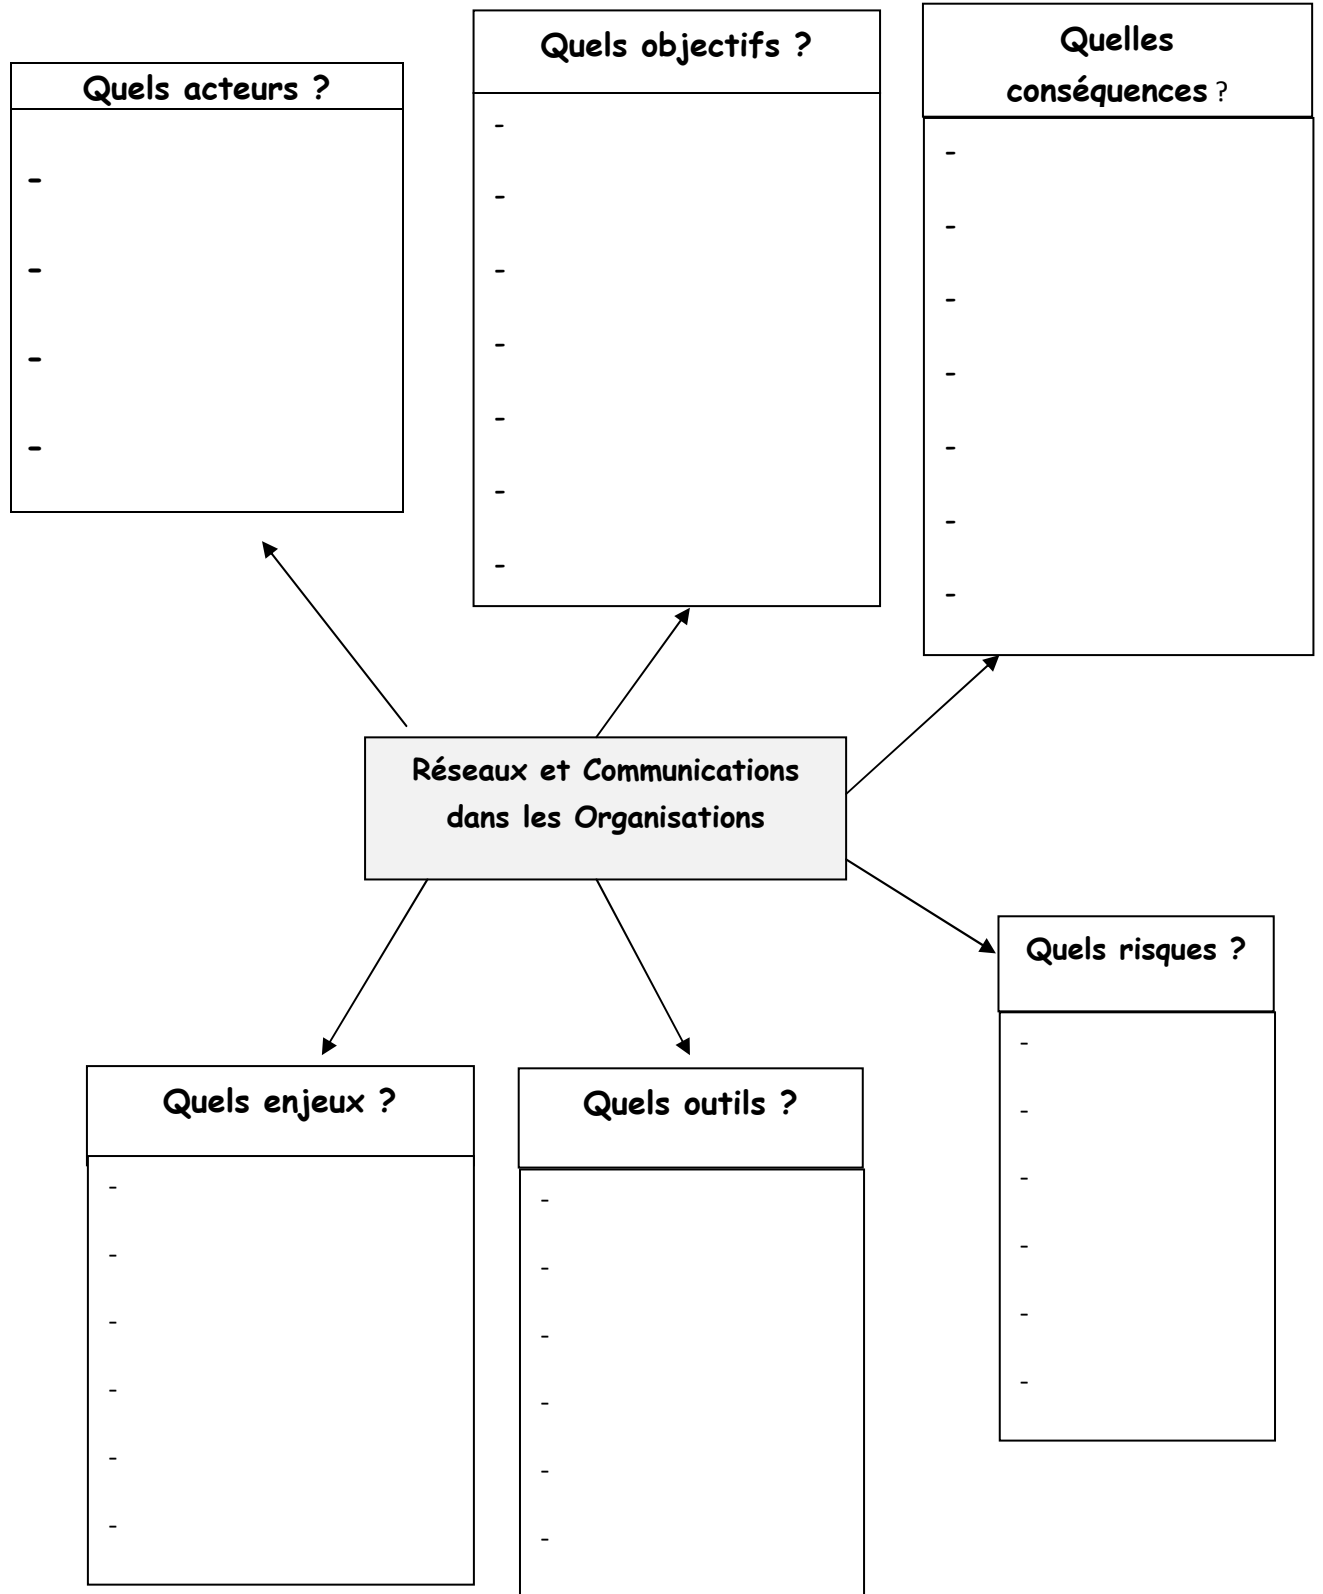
Quels acteurs ?

-

-

-

-

Quels objectifs ?

-

-

-

-

-

-

-

Quelles conséquences ?

-

-

-

-

-

-

-

Réseaux et Communications dans les Organisations

Quels risques ?

-

-

-

-

-

-

Quels enjeux ?

-

-

-

-

-

-

Quels outils ?

-

-

-

-

-

-